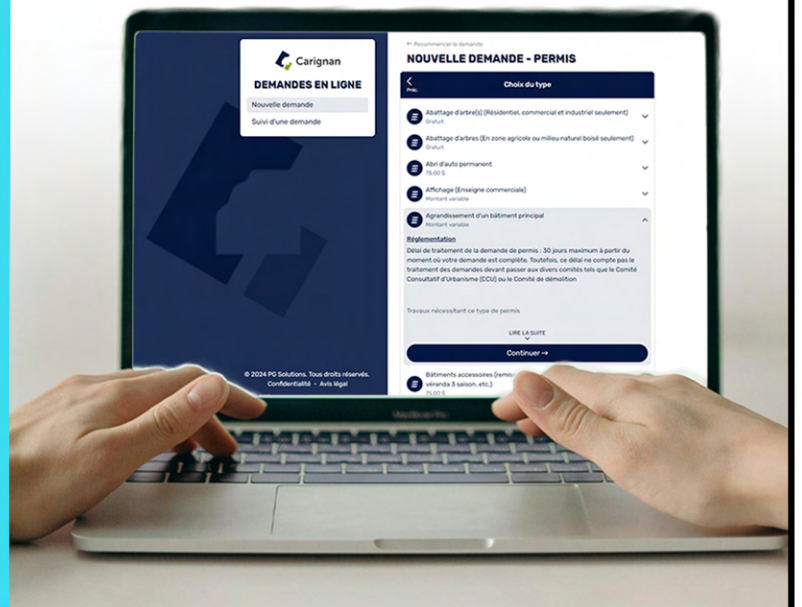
Carignan

DEMANDES EN LIGNE

Nouvelle demande

Suivi d'une demande

© 2024 PG Solutions. Tous droits réservés.
Confidentialité • Avis légal

← Recommencer la demande

NOUVELLE DEMANDE - PERMIS

Préc.

Choix du type

Abattage d'arbre(s) (Résidentiel, commercial et industriel seulement)
Gratuit

Abattage d'arbres (En zone agricole ou milieu naturel boisé seulement)
Gratuit

Abri d'auto permanent
75,00 $

Affichage (Enseigne commerciale)
Montant variable

Agrandissement d'un bâtiment principal
Montant variable

Réglementation

Délai de traitement de la demande de permis : 30 jours maximum à partir du moment où votre demande est complète. Toutefois, ce délai ne compte pas le traitement des demandes devant passer aux divers comités tels que le Comité Consultatif d'Urbanisme (CCU) ou le Comité de démolition

Travaux nécessitant ce type de permis

LIRE LA SUITE

Continuer →

Bâtiments accessoires (remis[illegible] véranda 3 saison, etc.)
75,00 $

MacBook Pro